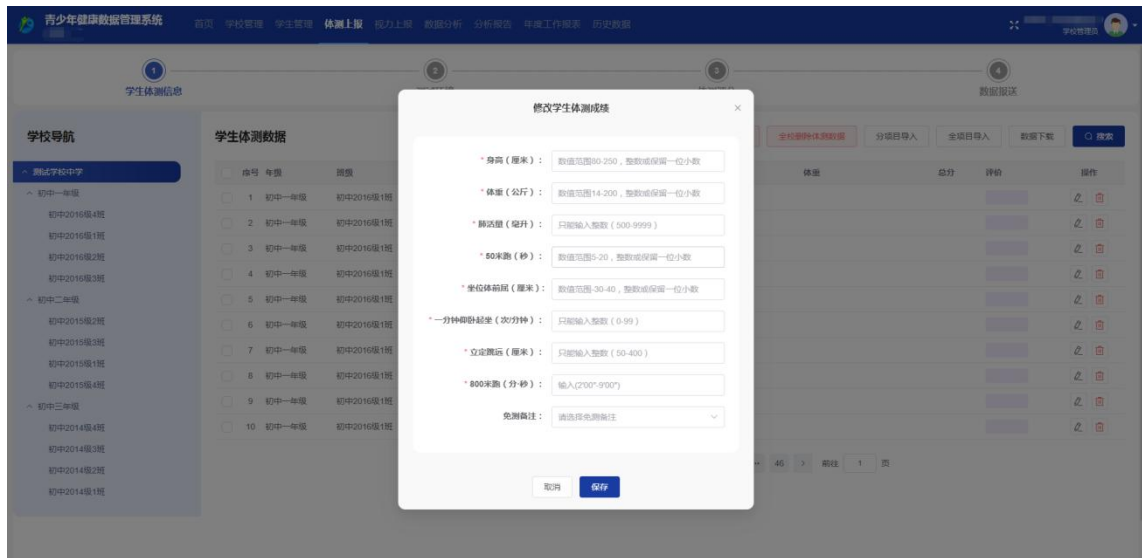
青少年健康数据管理系统

首页 学校管理 学生管理 体测上报 视力上报 数据分析 分析报告 年度工作报表 历史数据

学校管理员

1 学生体测信息

2

3

4 数据报送

学校导航

测试学校中学
初中一年级
初中2016级4班
初中2016级1班
初中2016级2班
初中2016级3班
初中二年级
初中2015级2班
初中2015级3班
初中2015级1班
初中2015级4班
初中三年级
初中2014级4班
初中2014级3班
初中2014级2班
初中2014级1班

学生体测数据

全校删除体测数据 分项目导入 全项目导入 数据下载 搜索

| 序号 | 年级 | 班级 | 体重 | 总分 | 评价 | 操作 |
|---|---|---|---|---|---|---|
| 1 | 初中一年级 | 初中2016级1班 | | | | |
| 2 | 初中一年级 | 初中2016级1班 | | | | |
| 3 | 初中一年级 | 初中2016级1班 | | | | |
| 4 | 初中一年级 | 初中2016级1班 | | | | |
| 5 | 初中一年级 | 初中2016级1班 | | | | |
| 6 | 初中一年级 | 初中2016级1班 | | | | |
| 7 | 初中一年级 | 初中2016级1班 | | | | |
| 8 | 初中一年级 | 初中2016级1班 | | | | |
| 9 | 初中一年级 | 初中2016级1班 | | | | |
| 10 | 初中一年级 | 初中2016级1班 | | | | |

... 46 > 前往 1 页

修改学生体测成绩

* 身高（厘米）： 数值范围80-250，整数或保留一位小数
* 体重（公斤）： 数值范围14-200，整数或保留一位小数
* 肺活量（毫升）： 只能输入整数（500-9999）
* 50米跑（秒）： 数值范围5-20，整数或保留一位小数
* 坐位体前屈（厘米）： 数值范围-30-40，整数或保留一位小数
* 一分钟仰卧起坐（次/分钟）： 只能输入整数（0-99）
* 立定跳远（厘米）： 只能输入整数（50-400）
* 800米跑（分·秒）： 输入(2'00"-9'00")
免测备注： 请选择免测备注

取消 保存